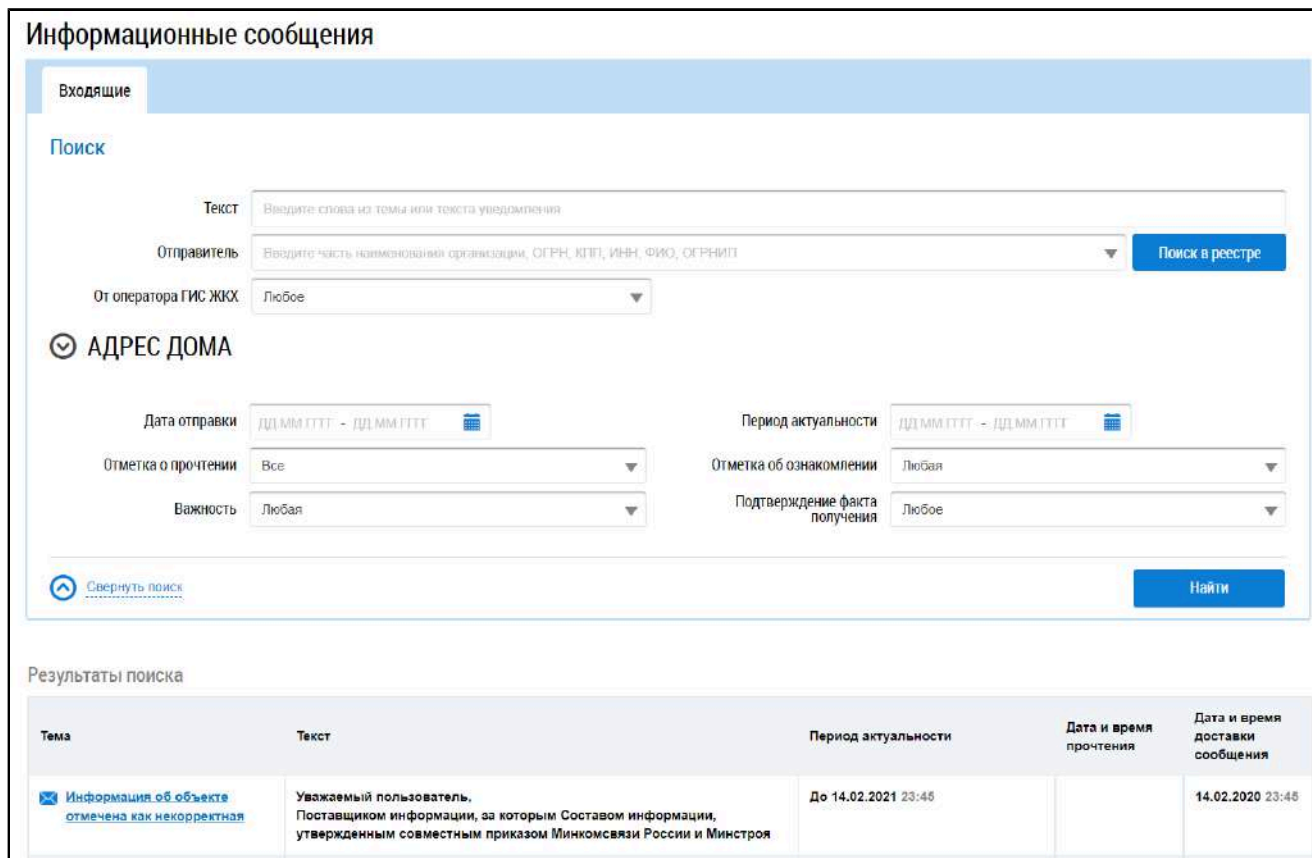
Информационные сообщения

Входящие

Поиск

Текст
Введите слова из темы или текста уведомления

Отправитель
Введите часть наименования организации, ОГРН, КПП, ИНН, ФИО, ОГРНИП

Поиск в реестре

От оператора ГИС ЖКХ
Любое

АДРЕС ДОМА

Дата отправки
ДД.ММ.ГГГГ - ДД.ММ.ГГГГ

Период актуальности
ДД.ММ.ГГГГ - ДД.ММ.ГГГГ

Отметка о прочтении
Все

Отметка об ознакомлении
Любая

Важность
Любая

Подтверждение факта получения
Любое

Свернуть поиск

Найти

Результаты поиска

| Тема | Текст | Период актуальности | Дата и время прочтения | Дата и время доставки сообщения |
|---|---|---|---|---|
| Информация об объекте отмечена как некорректная | Уважаемый пользователь, Поставщиком информации, за которым Составом информации, утвержденным совместным приказом Минкомсвязи России и Минстроя | До 14.02.2021 23:45 | | 14.02.2020 23:45 |